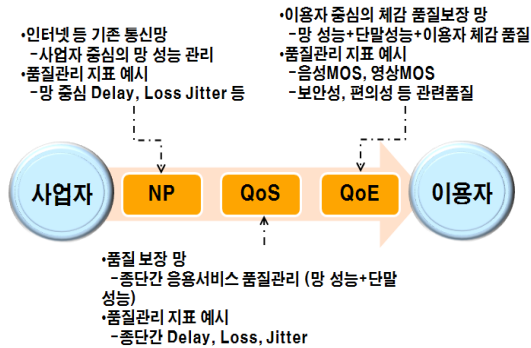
•이용자 중심의 체감 품질보장 망
-망 성능+단말성능+이용자 체감 품질
•품질관리 지표 예시
-음성MOS, 영상MOS
-보안성, 편의성 등 관련품질

•인터넷 등 기존 통신망
-사업자 중심의 망 성능 관리
•품질관리 지표 예시
-망 중심 Delay, Loss Jitter 등

사업자

NP

QoS

QoE

이용자

•품질 보장 망
-종단간 응용서비스 품질관리 (망 성능+단말성능)
•품질관리 지표 예시
-종단간 Delay, Loss, Jitter